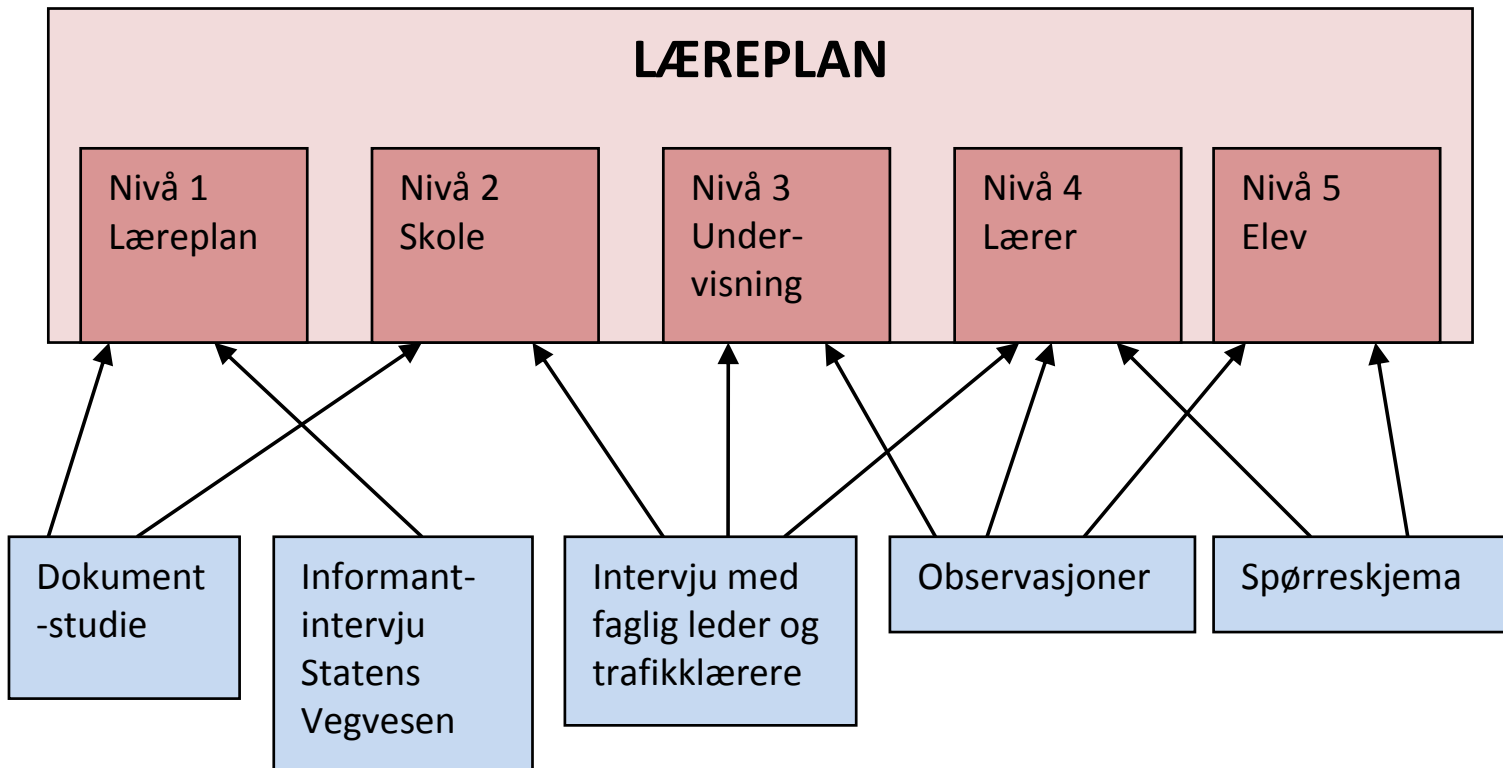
LÆREPLAN

Nivå 1 Læreplan

Nivå 2 Skole

Nivå 3 Undervisning

Nivå 4 Lærer

Nivå 5 Elev

Dokument-studie

Informant-intervju Statens Vegvesen

Intervju med faglig leder og trafikklærere

Observasjoner

Spørreskjema